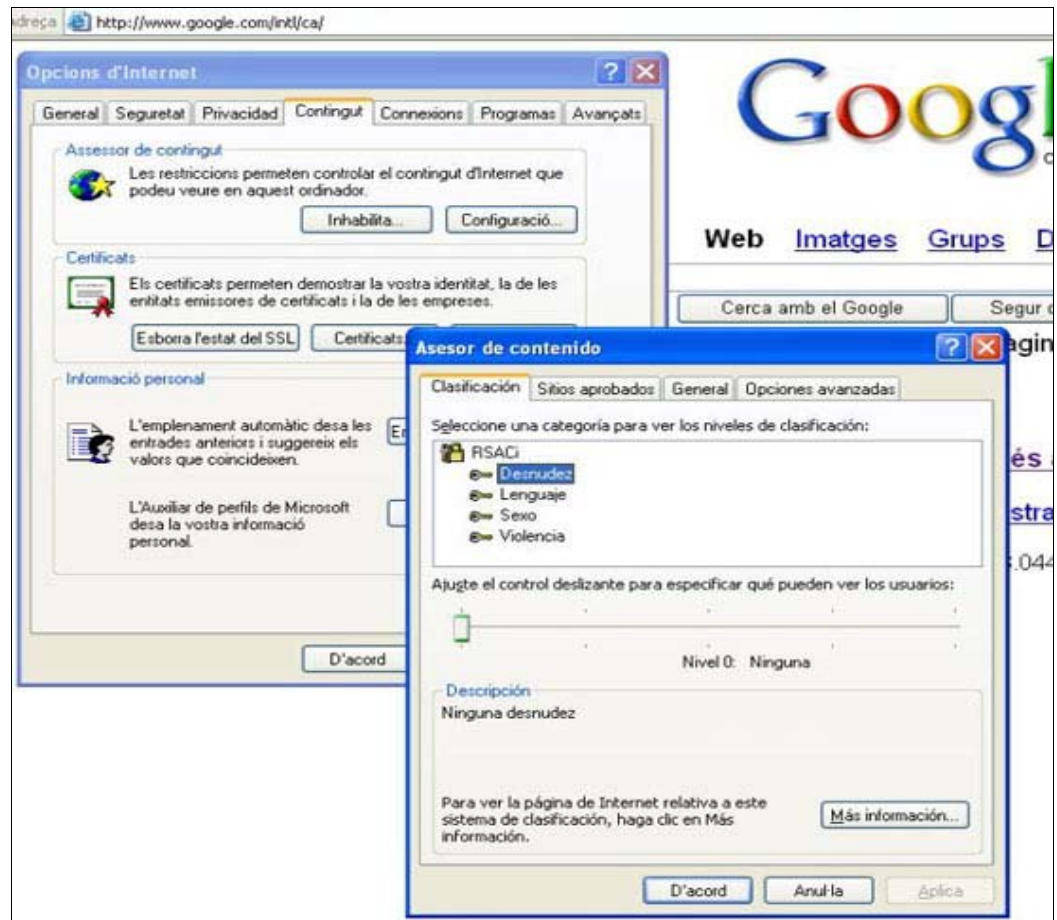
dreça http://www.google.com/intl/ca/

Opcions d'Internet

General | Seguretat | Privacidad | Contingut | Connexions | Programas | Avançats

Assessor de contingut

Les restriccions permeten controlar el contingut d'Internet que podeu veure en aquest ordinador.

Inhabilita... Configuració...

Certificats

Els certificats permeten demostrar la vostra identitat, la de les entitats emissores de certificats i la de les empreses.

Esborra l'estat del SSL Certificats

Informació personal

L'emplenament automàtic desa les entrades anteriors i suggereix els valors que coincideixen.

L'Auxiliar de perfils de Microsoft desa la vostra informació personal.

D'acord

Goog

Web Imatges Grups D

Cerca amb el Google Segur

Asesor de contenido

Clasificación | Sitios aprobados | General | Opciones avanzadas

Seleccione una categoría para ver los niveles de clasificación:

RSACi
Desnudez
Lenguaje
Sexo
Violencia

Ajuste el control deslizante para especificar qué pueden ver los usuarios:

Nivel 0: Ninguna

Descripción

Ninguna desnudez

Para ver la página de Internet relativa a este sistema de clasificación, haga clic en Más información.

Más información...

D'acord Anul·la Aplica

agin
és
stra
.044